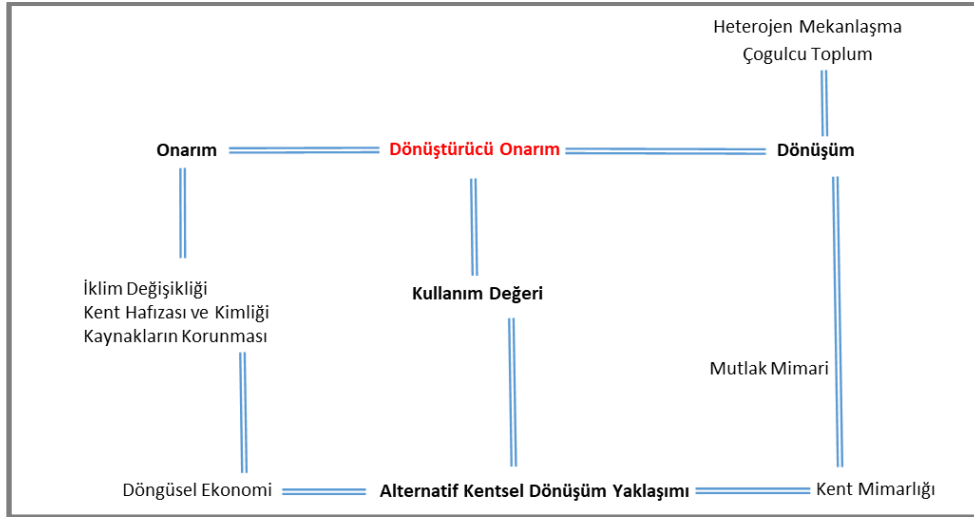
Heterojen Mekanlaşma
Çogulcu Toplum

Onarım

Dönüştürücü Onarım

Dönüşüm

İklim Değişikliği
Kent Hafızası ve Kimliği
Kaynakların Korunması

Kullanım Değeri

Mutlak Mimari

Döngüsel Ekonomi

Alternatif Kentsel Dönüşüm Yaklaşımı

Kent Mimarlığı